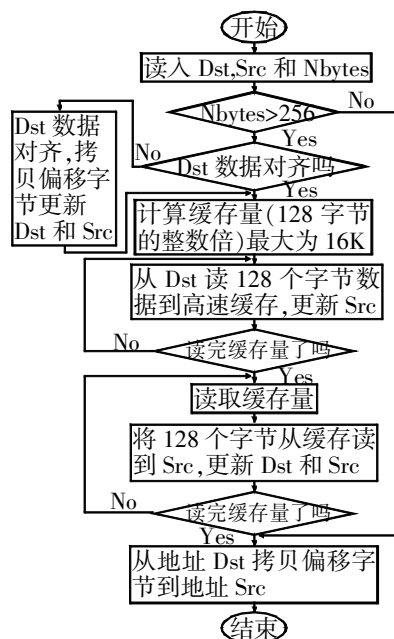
开始

读入 Dst,Src 和 Nbytes

Nbytes>256

No

Yes

Dst 数据对齐,拷贝偏移字节更新 Dst 和 Src

No

Dst 数据对齐吗

Yes

计算缓存量(128 字节的整数倍)最大为 16K

从 Dst 读 128 个字节数据到高速缓存,更新 Src

No

读完缓存量了吗

Yes

读取缓存量

将 128 个字节从缓存读到 Src,更新 Dst 和 Src

No

读完缓存量了吗

Yes

从地址 Dst 拷贝偏移字节到地址 Src

结束